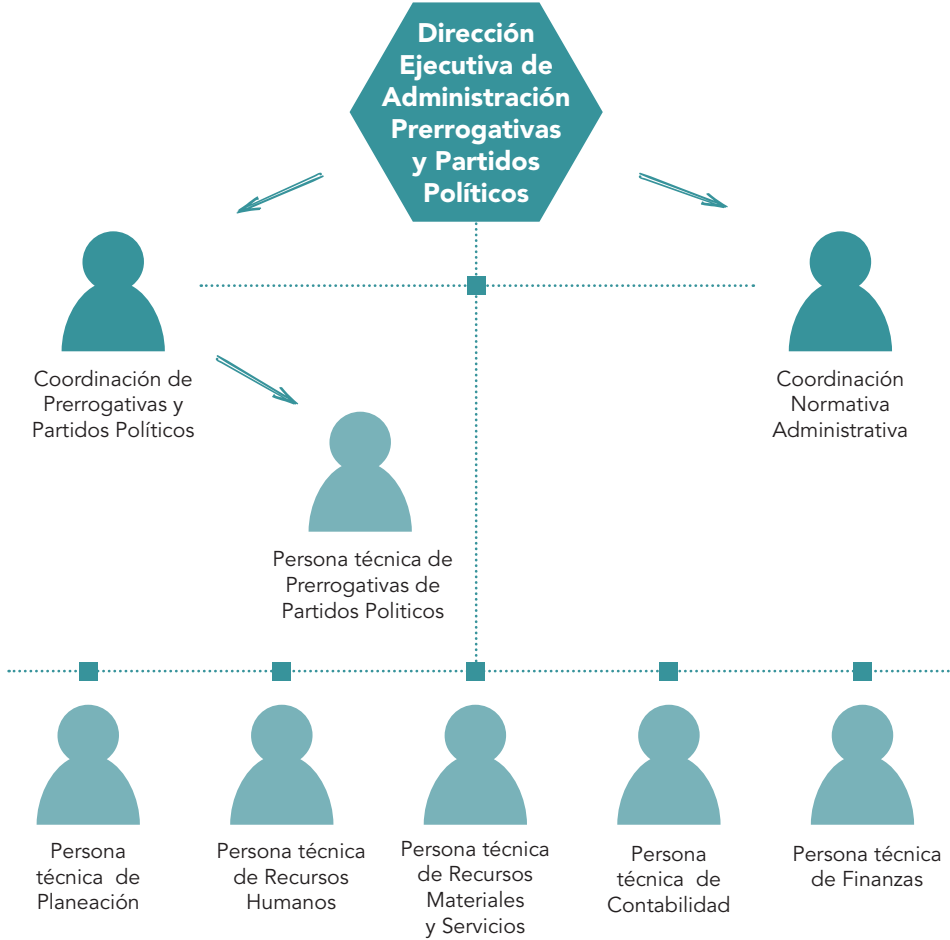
Dirección Ejecutiva de Administración Prerrogativas y Partidos Políticos

Coordinación de Prerrogativas y Partidos Políticos

Coordinación Normativa Administrativa

Persona técnica de Prerrogativas de Partidos Politicos

Persona técnica de Planeación

Persona técnica de Recursos Humanos

Persona técnica de Recursos Materiales y Servicios

Persona técnica de Contabilidad

Persona técnica de Finanzas